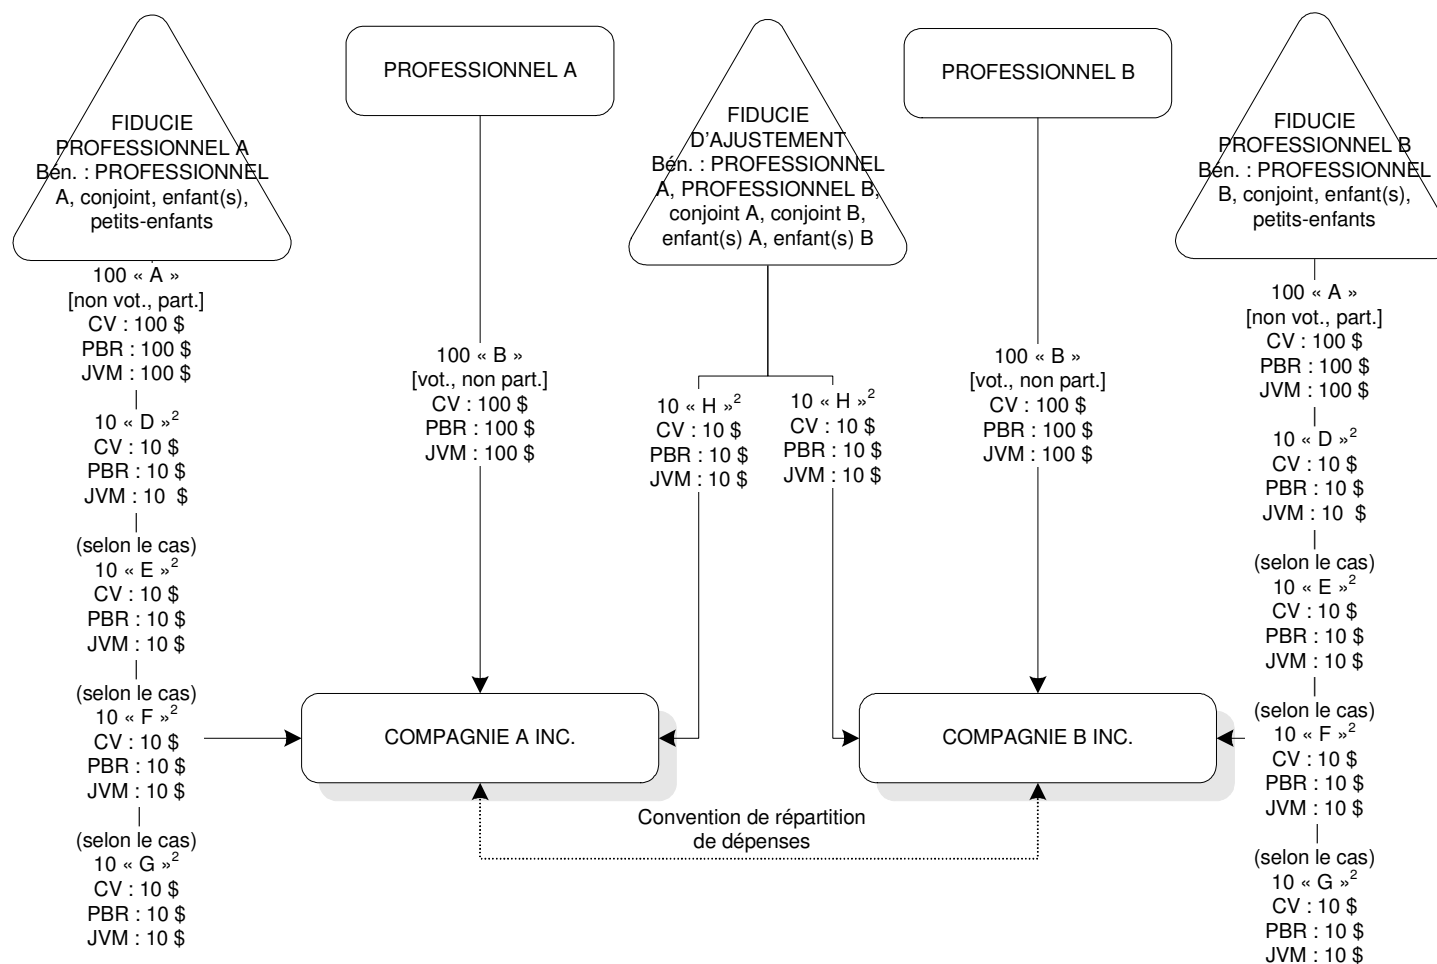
FIDUCIE PROFESSIONNEL A
Bén. : PROFESSIONNEL A, conjoint, enfant(s), petits-enfants

PROFESSIONNEL A

FIDUCIE D'AJUSTEMENT
Bén. : PROFESSIONNEL A, PROFESSIONNEL B, conjoint A, conjoint B, enfant(s) A, enfant(s) B

PROFESSIONNEL B

FIDUCIE PROFESSIONNEL B
Bén. : PROFESSIONNEL B, conjoint, enfant(s), petits-enfants

100 « A »
[non vot., part.]
CV : 100 $
PBR : 100 $
JVM : 100 $

10 « D »$^2$
CV : 10 $
PBR : 10 $
JVM : 10 $

(selon le cas)
10 « E »$^2$
CV : 10 $
PBR : 10 $
JVM : 10 $

(selon le cas)
10 « F »$^2$
CV : 10 $
PBR : 10 $
JVM : 10 $

(selon le cas)
10 « G »$^2$
CV : 10 $
PBR : 10 $
JVM : 10 $

100 « B »
[vot., non part.]
CV : 100 $
PBR : 100 $
JVM : 100 $

10 « H »$^2$
CV : 10 $
PBR : 10 $
JVM : 10 $

10 « H »$^2$
CV : 10 $
PBR : 10 $
JVM : 10 $

100 « B »
[vot., non part.]
CV : 100 $
PBR : 100 $
JVM : 100 $

100 « A »
[non vot., part.]
CV : 100 $
PBR : 100 $
JVM : 100 $

10 « D »$^2$
CV : 10 $
PBR : 10 $
JVM : 10 $

(selon le cas)
10 « E »$^2$
CV : 10 $
PBR : 10 $
JVM : 10 $

(selon le cas)
10 « F »$^2$
CV : 10 $
PBR : 10 $
JVM : 10 $

(selon le cas)
10 « G »$^2$
CV : 10 $
PBR : 10 $
JVM : 10 $

COMPAGNIE A INC.

COMPAGNIE B INC.

Convention de répartition de dépenses